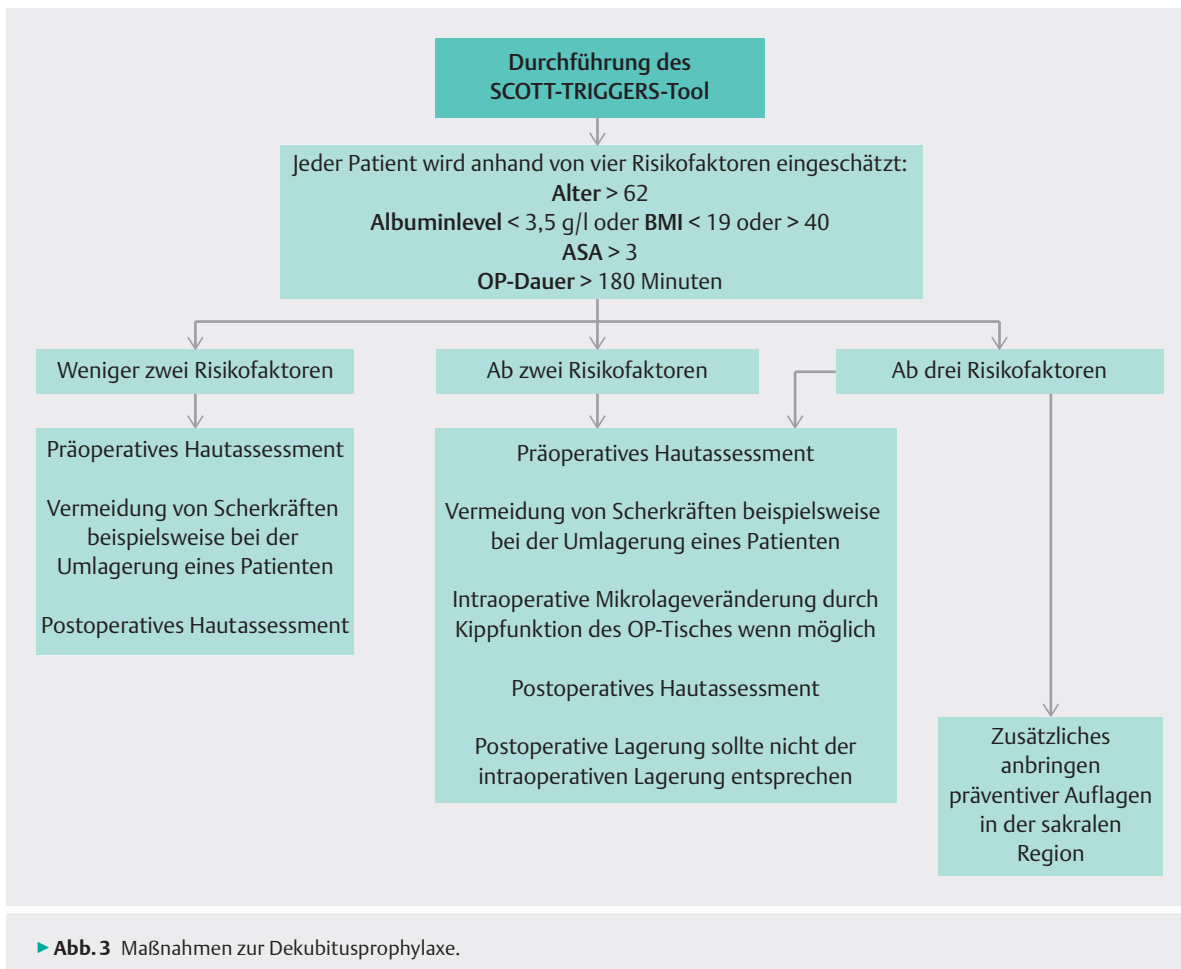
Durchführung des SCOTT-TRIGGERS-Tool

Jeder Patient wird anhand von vier Risikofaktoren eingeschätzt:
Alter > 62
Albuminlevel < 3,5 g/l oder BMI < 19 oder > 40
ASA > 3
OP-Dauer > 180 Minuten

Weniger zwei Risikofaktoren

Präoperatives Hautassessment

Vermeidung von Scherkräften beispielsweise bei der Umlagerung eines Patienten

Postoperatives Hautassessment

Ab zwei Risikofaktoren

Präoperatives Hautassessment

Vermeidung von Scherkräften beispielsweise bei der Umlagerung eines Patienten

Intraoperative Mikrolageveränderung durch Kippfunktion des OP-Tisches wenn möglich

Postoperatives Hautassessment

Postoperative Lagerung sollte nicht der intraoperativen Lagerung entsprechen

Ab drei Risikofaktoren

Zusätzliches anbringen präventiver Auflagen in der sakralen Region

▸ Abb. 3 Maßnahmen zur Dekubitusprophylaxe.